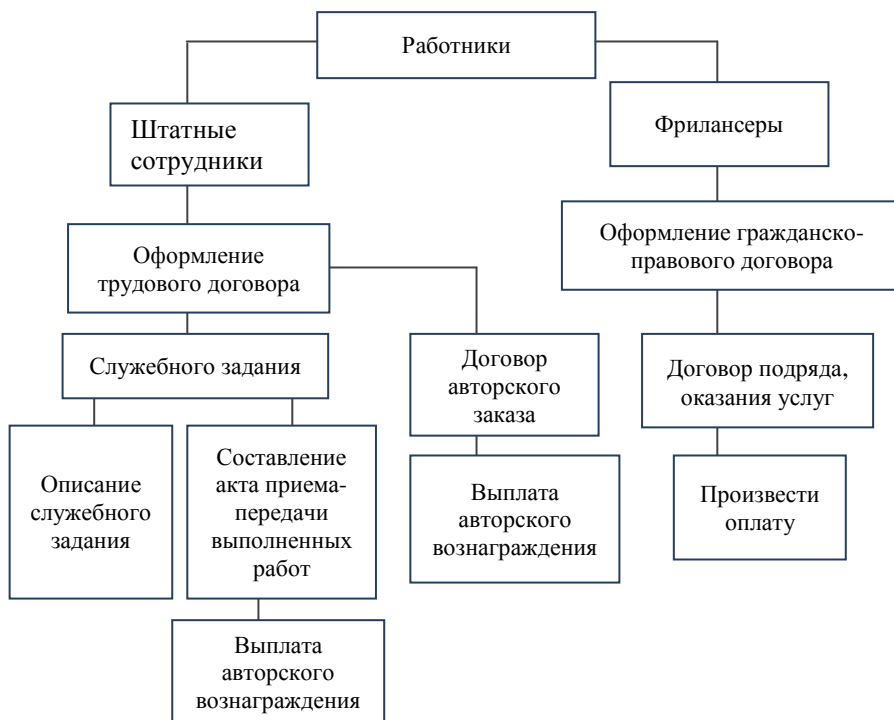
Работники

Штатные сотрудники

Фрилансеры

Оформление трудового договора

Оформление гражданско-правового договора

Служебного задания

Договор авторского заказа

Договор подряда, оказания услуг

Описание служебного задания

Составление акта приема-передачи выполненных работ

Выплата авторского вознаграждения

Произвести оплату

Выплата авторского вознаграждения